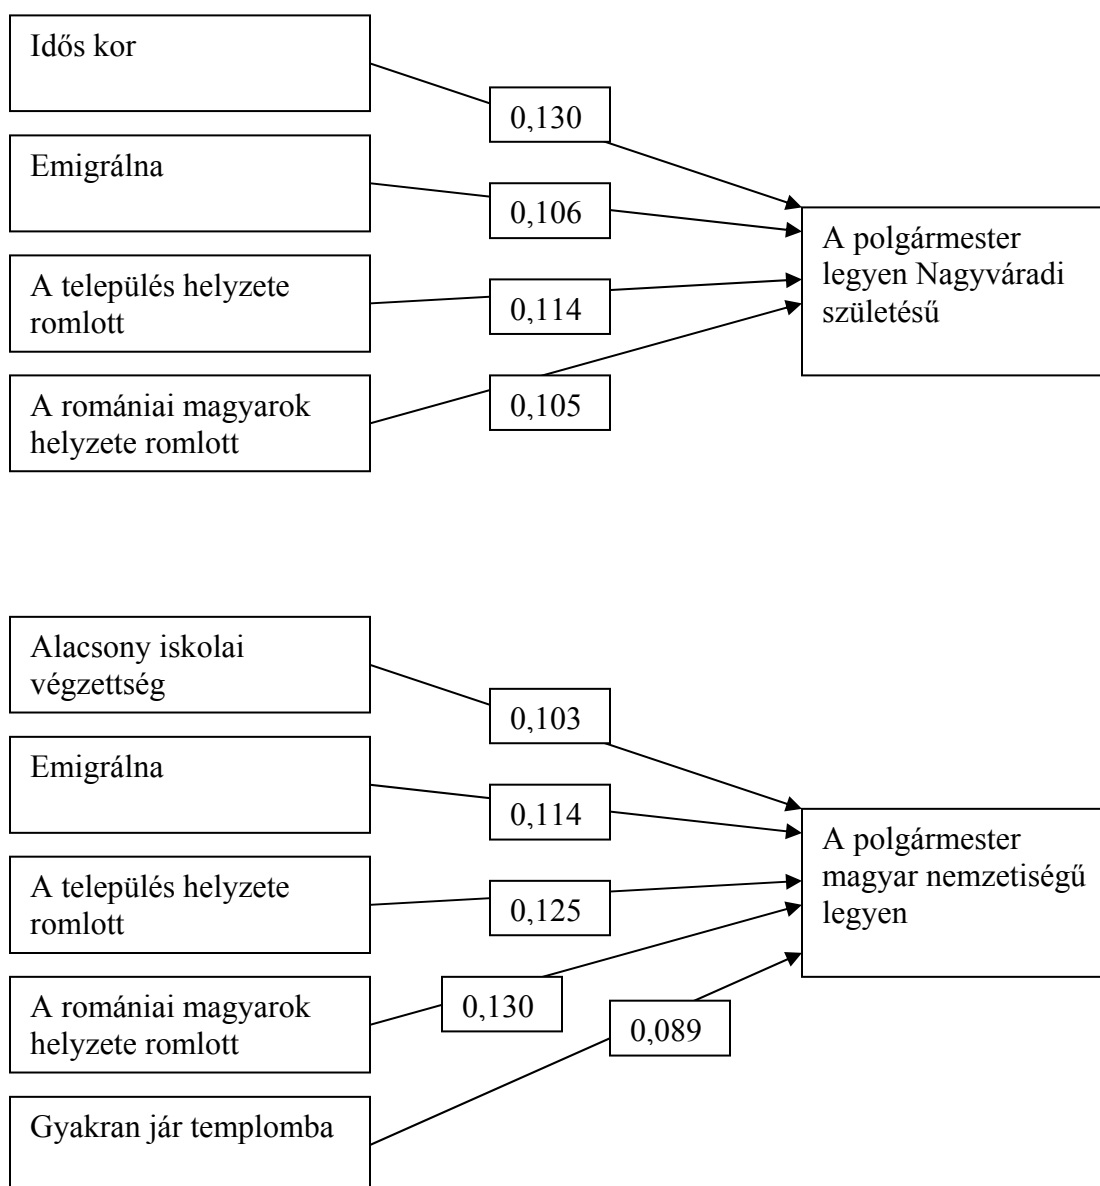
Idős kor

0,130

Emigrálna

0,106

A település helyzete romlott

0,114

A romániai magyarok helyzete romlott

0,105

A polgármester legyen Nagyváradi születésű

Alacsony iskolai végzettség

0,103

Emigrálna

0,114

A település helyzete romlott

0,125

A romániai magyarok helyzete romlott

0,130

0,089

Gyakran jár templomba

A polgármester magyar nemzetiségű legyen